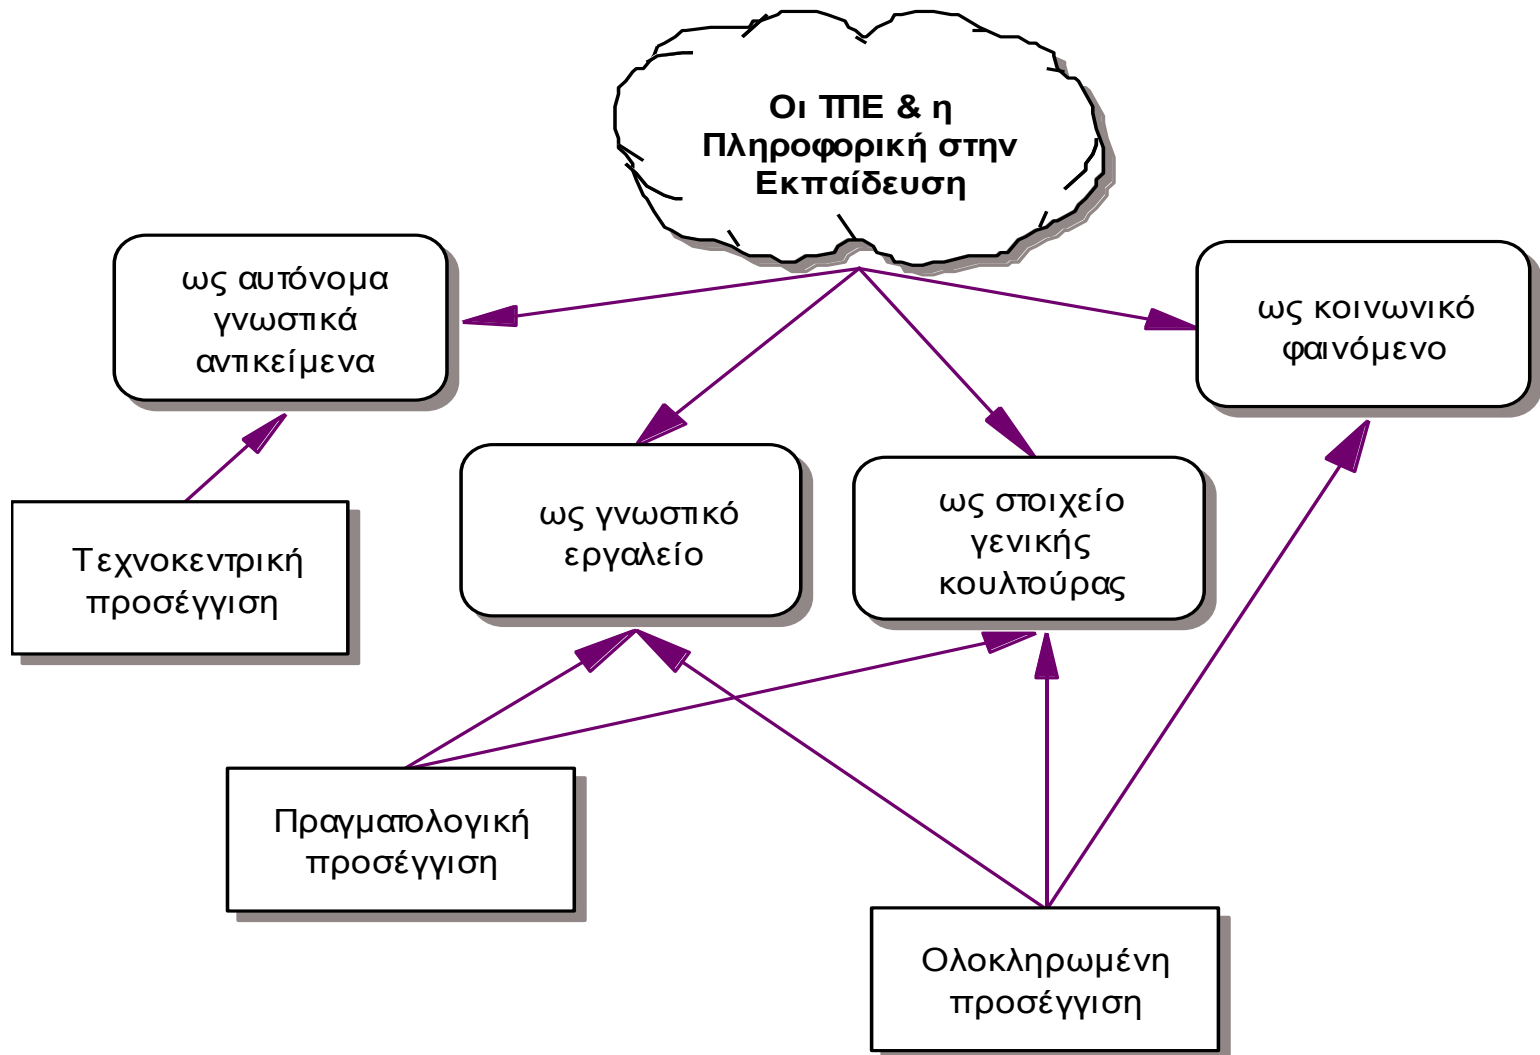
Οι ΤΠΕ & η Πληροφορική στην Εκπαίδευση

ως αυτόνομα γνωστικά αντικείμενα

ως κοινωνικό φαινόμενο

ως γνωστικό εργαλείο

ως στοιχείο γενικής κουλτούρας

Τεχνοκεντρική προσέγγιση

Πραγματολογική προσέγγιση

Ολοκληρωμένη προσέγγιση